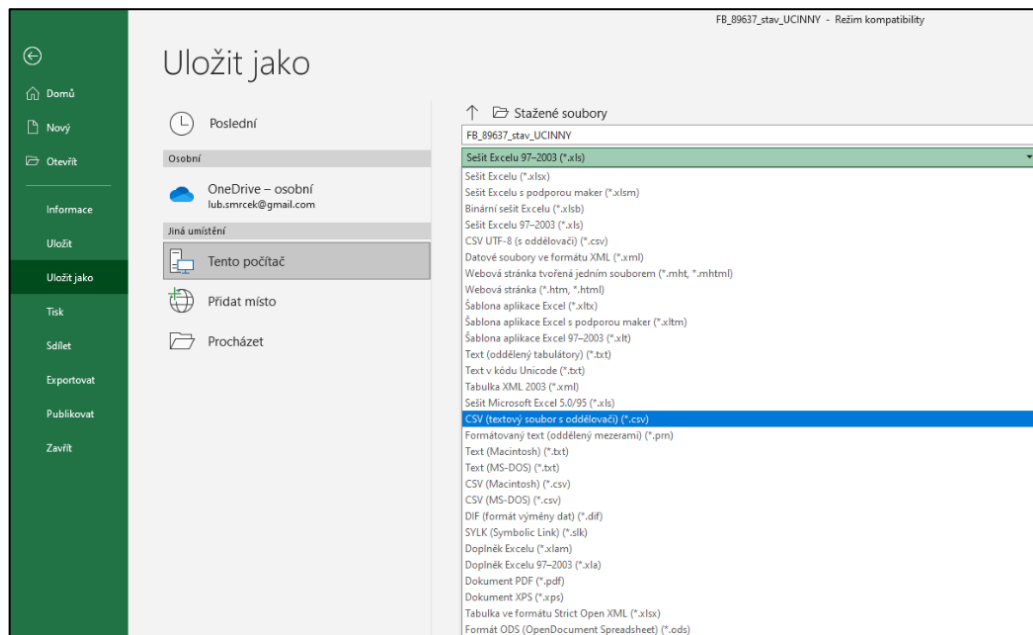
FB_89637_stav_UCINNY - Režim kompatibility

Domů
Nový
Otevřít
Informace
Uložit
Uložit jako
Tisk
Sdílet
Exportovat
Publikovat
Zavřít

Uložit jako

Poslední
Osobní
OneDrive – osobní
lub.smrcek@gmail.com
Jiná umístění
Tento počítač
Přidat místo
Procházet

Stažené soubory
FB_89637_stav_UCINNY
Sešit Excelu 97–2003 (*.xls)
Sešit Excelu (*.xlsx)
Sešit Excelu s podporou maker (*.xlsm)
Binární sešit Excelu (*.xlsb)
Sešit Excelu 97–2003 (*.xls)
CSV UTF-8 (s oddělovači) (*.csv)
Datové soubory ve formátu XML (*.xml)
Webová stránka tvořená jedním souborem (*.mht, *.mhtml)
Webová stránka (*.htm, *.html)
Šablona aplikace Excel (*.xltx)
Šablona aplikace Excel s podporou maker (*.xltm)
Šablona aplikace Excel 97–2003 (*.xlt)
Text (oddělený tabulátory) (*.txt)
Text v kódu Unicode (*.txt)
Tabulka XML 2003 (*.xml)
Sešit Microsoft Excel 5.0/95 (*.xls)
CSV (textový soubor s oddělovači) (*.csv)
Formátovaný text (oddělený mezerami) (*.prn)
Text (Macintosh) (*.txt)
Text (MS-DOS) (*.txt)
CSV (Macintosh) (*.csv)
CSV (MS-DOS) (*.csv)
DIF (formát výměny dat) (*.dif)
SYLK (Symbolic Link) (*.slk)
Doplněk Excelu (*.xlam)
Doplněk Excelu 97–2003 (*.xla)
Dokument PDF (*.pdf)
Dokument XPS (*.xps)
Tabulka ve formátu Strict Open XML (*.xlsx)
Formát ODS (OpenDocument Spreadsheet) (*.ods)